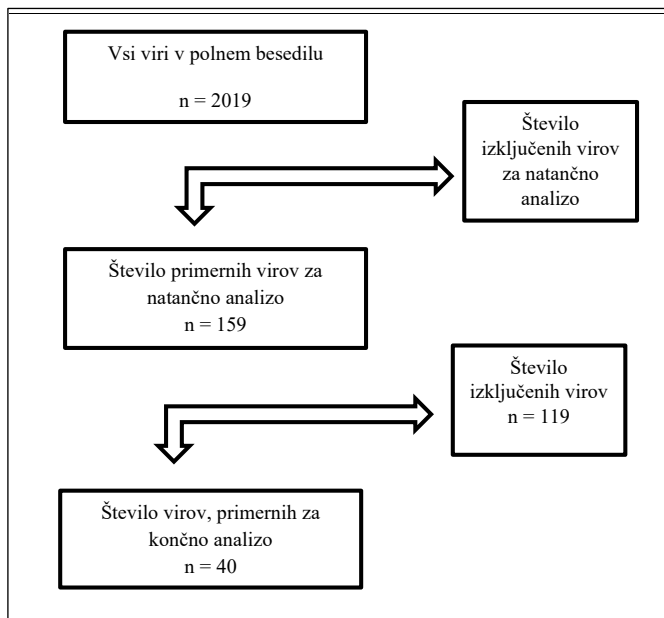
Vsi viri v polnem besedilu

n = 2019

Število izključenih virov za natančno analizo

Število primernih virov za natančno analizo
n = 159

Število izključenih virov
n = 119

Število virov, primernih za končno analizo
n = 40